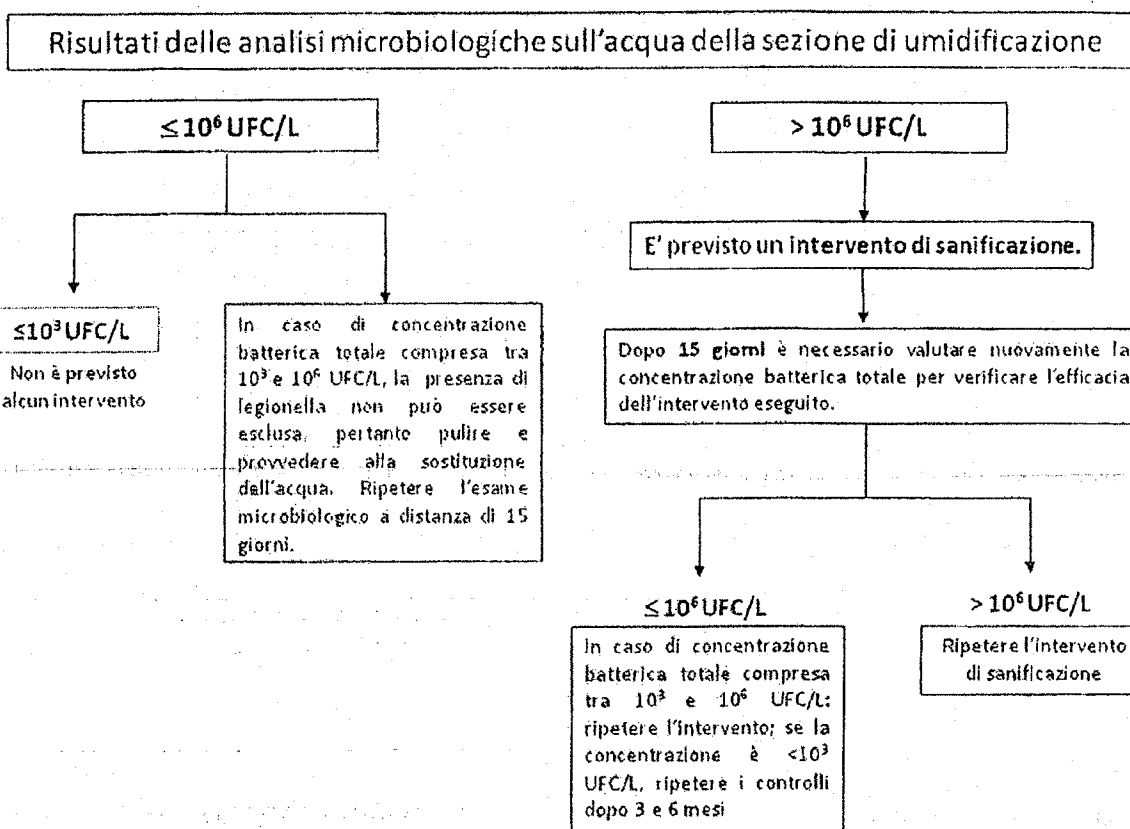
Risultati delle analisi microbiologiche sull'acqua della sezione di umidificazione

$\leq 10^6$ UFC/L

$> 10^6$ UFC/L

E' previsto un intervento di sanificazione.

$\leq 10^3$ UFC/L

Non è previsto alcun intervento

In caso di concentrazione batterica totale compresa tra $10^3$ e $10^6$ UFC/L, la presenza di legionella non può essere esclusa, pertanto pulire e provvedere alla sostituzione dell'acqua. Ripetere l'esame microbiologico a distanza di 15 giorni.

Dopo 15 giorni è necessario valutare nuovamente la concentrazione batterica totale per verificare l'efficacia dell'intervento eseguito.

$\leq 10^6$ UFC/L

In caso di concentrazione batterica totale compresa tra $10^3$ e $10^6$ UFC/L: ripetere l'intervento; se la concentrazione è $<10^3$ UFC/L, ripetere i controlli dopo 3 e 6 mesi

$> 10^6$ UFC/L

Ripetere l'intervento di sanificazione